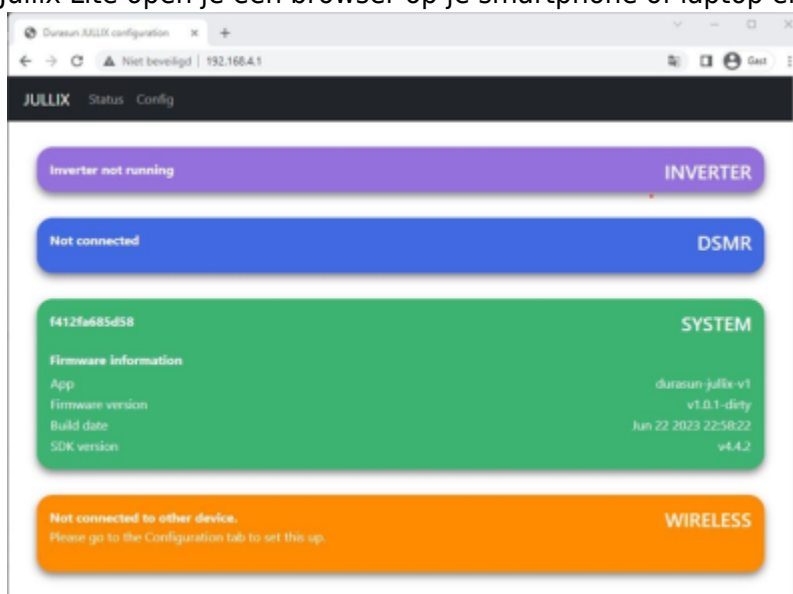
Jullix Lite open je een browser op je smartphone of laptop e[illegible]

Durasun JULLIX configuration × +

Niet beveiligd | 192.168.4.1

Gast

JULLIX Status Config

Inverter not running

INVERTER

Not connected

DSMR

f412fa685d58

SYSTEM

Firmware information

| | |
|---|---|
| App | durasun-jullix-v1 |
| Firmware version | v1.0.1-dirty |
| Build date | Jun 22 2023 22:58:22 |
| SDK version | v4.4.2 |

Not connected to other device.
Please go to the Configuration tab to set this up.

WIRELESS